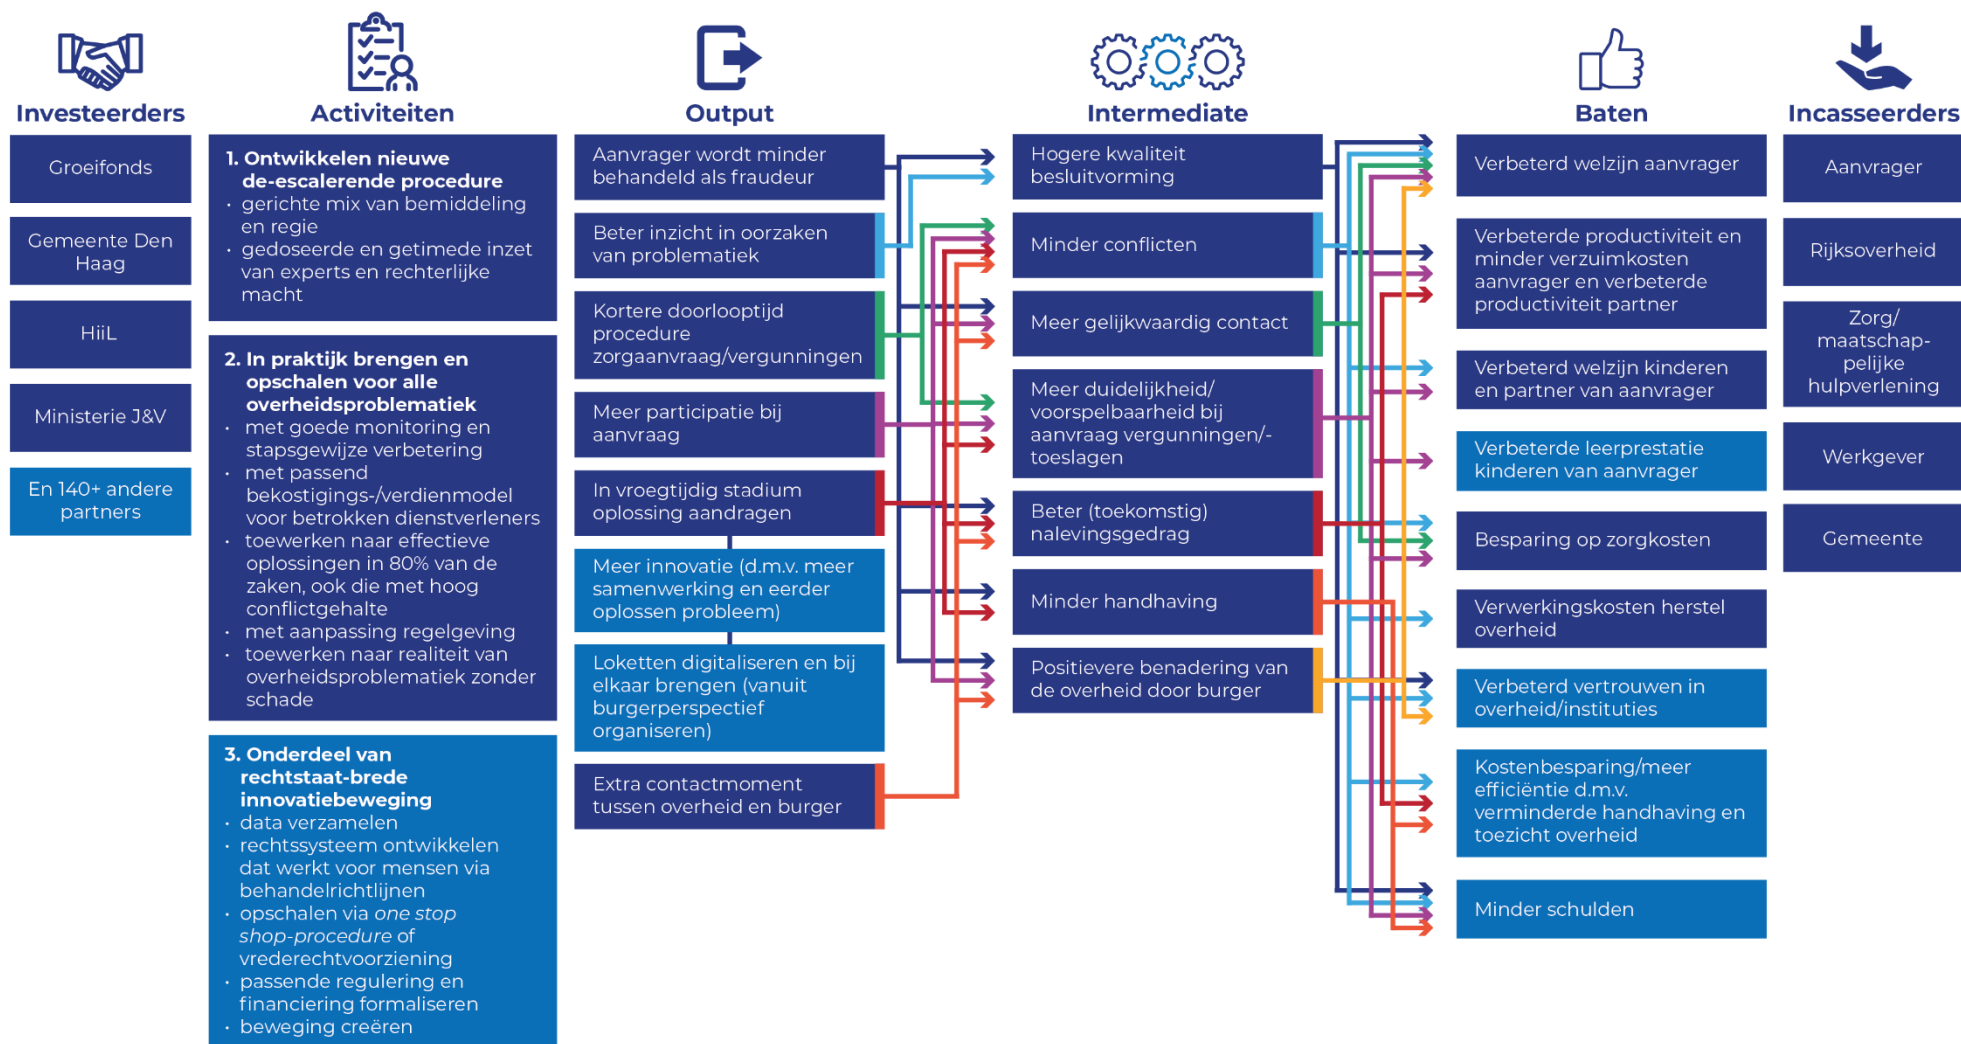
Investeerders

Groeifonds

Gemeente Den Haag

HiiL

Ministerie J&V

En 140+ andere partners

Activiteiten

1. Ontwikkelen nieuwe de-escalerende procedure
• gerichte mix van bemiddeling en regie
• gedoseerde en getimede inzet van experts en rechterlijke macht

2. In praktijk brengen en opschalen voor alle overheidsproblematiek
• met goede monitoring en stapsgewijze verbetering
• met passend bekostigings-/verdienmodel voor betrokken dienstverleners
• toewerken naar effectieve oplossingen in 80% van de zaken, ook die met hoog conflictgehalte
• met aanpassing regelgeving
• toewerken naar realiteit van overheidsproblematiek zonder schade

3. Onderdeel van rechtstaat-brede innovatiebeweging
• data verzamelen
• rechtssysteem ontwikkelen dat werkt voor mensen via behandelrichtlijnen
• opschalen via one stop shop-procedure of vrederechtvoorziening
• passende regulering en financiering formaliseren
• beweging creëren

Output

Aanvrager wordt minder behandeld als fraudeur

Beter inzicht in oorzaken van problematiek

Kortere doorlooptijd procedure zorgaanvraag/vergunningen

Meer participatie bij aanvraag

In vroegtijdig stadium oplossing aandragen

Meer innovatie (d.m.v. meer samenwerking en eerder oplossen probleem)

Loketten digitaliseren en bij elkaar brengen (vanuit burgerperspectief organiseren)

Extra contactmoment tussen overheid en burger

Intermediate

Hogere kwaliteit besluitvorming

Minder conflicten

Meer gelijkwaardig contact

Meer duidelijkheid/ voorspelbaarheid bij aanvraag vergunningen/-toeslagen

Beter (toekomstig) nalevingsgedrag

Minder handhaving

Positievere benadering van de overheid door burger

Baten

Verbeterd welzijn aanvrager

Verbeterde productiviteit en minder verzuimkosten aanvrager en verbeterde productiviteit partner

Verbeterd welzijn kinderen en partner van aanvrager

Verbeterde leerprestatie kinderen van aanvrager

Besparing op zorgkosten

Verwerkingskosten herstel overheid

Verbeterd vertrouwen in overheid/instituties

Kostenbesparing/meer efficiëntie d.m.v. verminderde handhaving en toezicht overheid

Minder schulden

Incasseerders

Aanvrager

Rijksoverheid

Zorg/ maatschap-pelijke hulpverlening

Werkgever

Gemeente